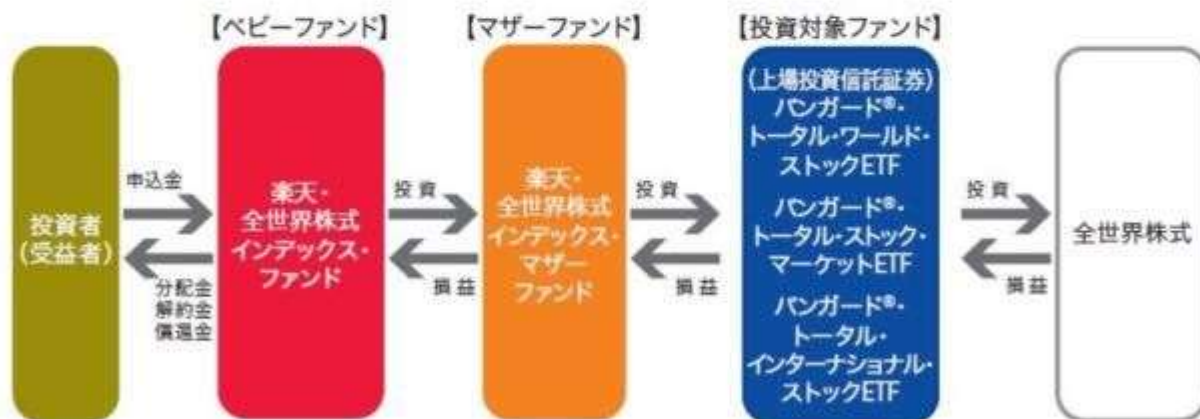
【ベビーファンド】

【マザーファンド】

【投資対象ファンド】

投資者（受益者）

申込金

分配金
解約金
償還金

楽天・全世界株式インデックス・ファンド

投資

損益

楽天・全世界株式インデックス・マザーファンド

投資

損益

（上場投資信託証券）
バンガード®・トータル・ワールド・ストックETF
バンガード®・トータル・ストック・マーケットETF
バンガード®・トータル・インターナショナル・ストックETF

投資

損益

全世界株式